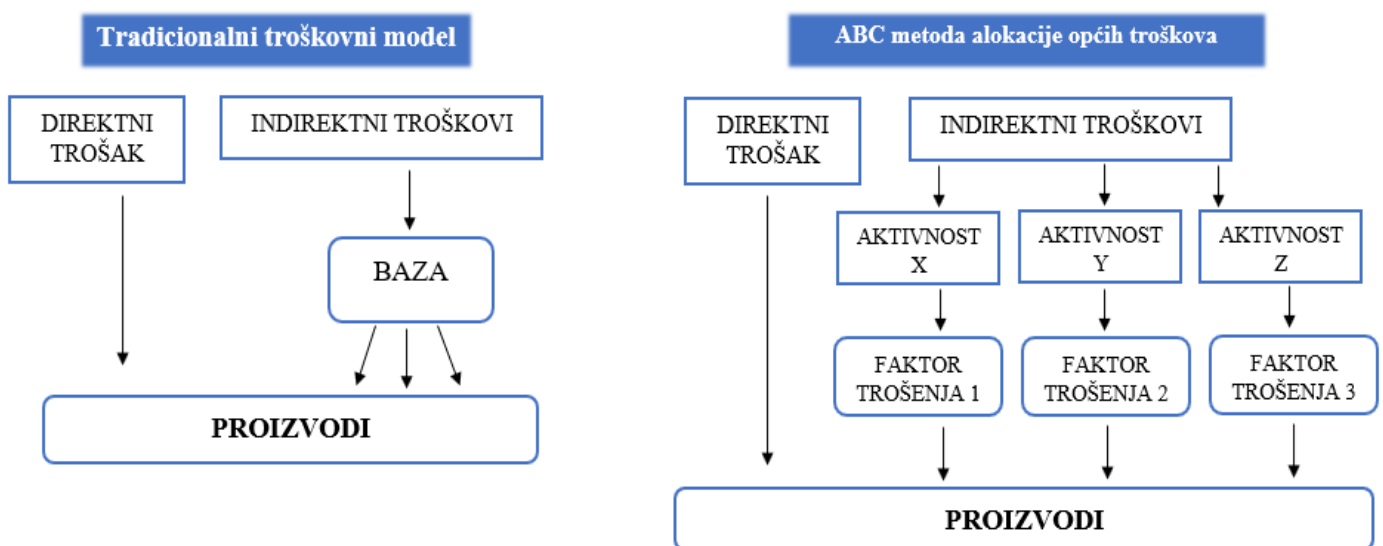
Tradicionalni troškovni model

DIREKTNI TROŠAK

INDIREKTNI TROŠKOVI

BAZA

PROIZVODI

ABC metoda alokacije općih troškova

DIREKTNI TROŠAK

INDIREKTNI TROŠKOVI

AKTIVNOST X

AKTIVNOST Y

AKTIVNOST Z

FAKTOR TROŠENJA 1

FAKTOR TROŠENJA 2

FAKTOR TROŠENJA 3

PROIZVODI